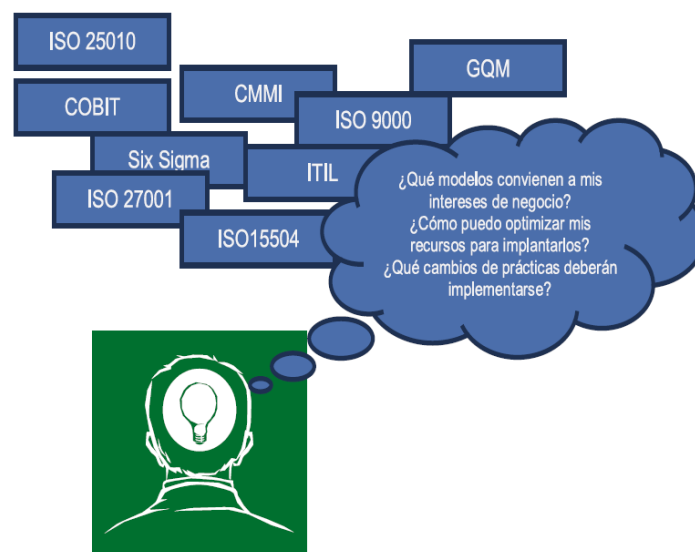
ISO 25010

GQM

CMMI

COBIT

ISO 9000

Six Sigma

ITIL

ISO 27001

ISO15504

¿Qué modelos convienen a mis intereses de negocio?
¿Cómo puedo optimizar mis recursos para implantarlos?
¿Qué cambios de prácticas deberán implementarse?